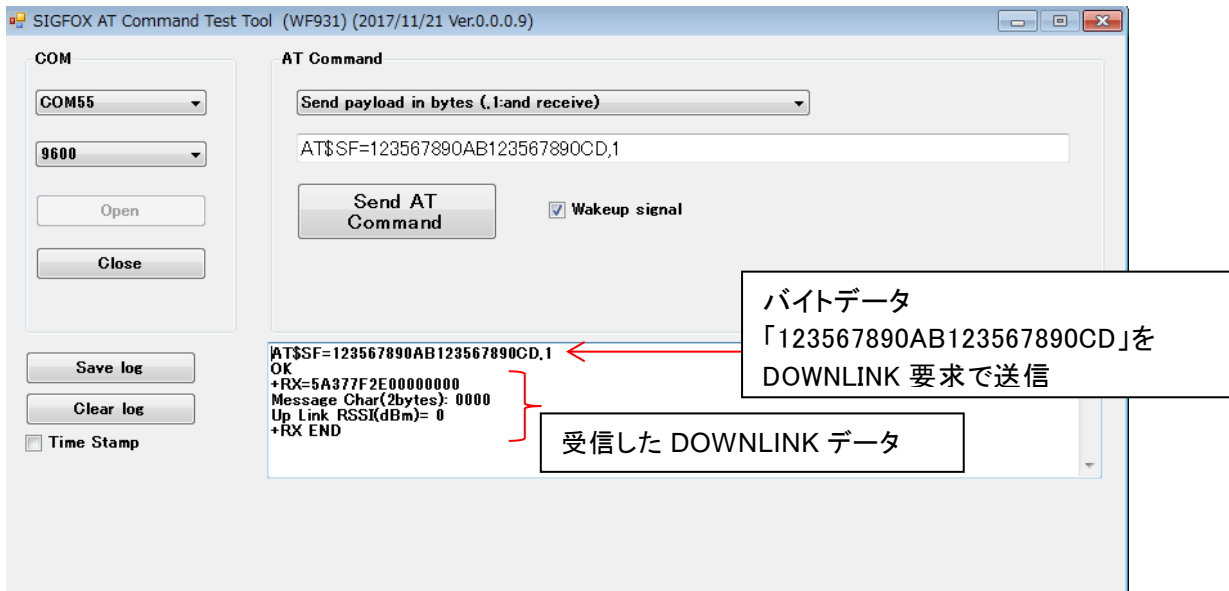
SIGFOX AT Command Test Tool (WF931) (2017/11/21 Ver.0.0.0.9)

COM

COM55

9600

Open

Close

AT Command

Send payload in bytes (,1:and receive)

AT$SF=123567890AB123567890CD,1

Send AT Command

Wakeup signal

Save log

Clear log

Time Stamp

AT$SF=123567890AB123567890CD,1
OK
+RX=5A377F2E00000000
Message Char(2bytes): 0000
Up Link RSSI(dBm)= 0
+RX END

バイトデータ「123567890AB123567890CD」をDOWNLINK 要求で送信

受信した DOWNLINK データ